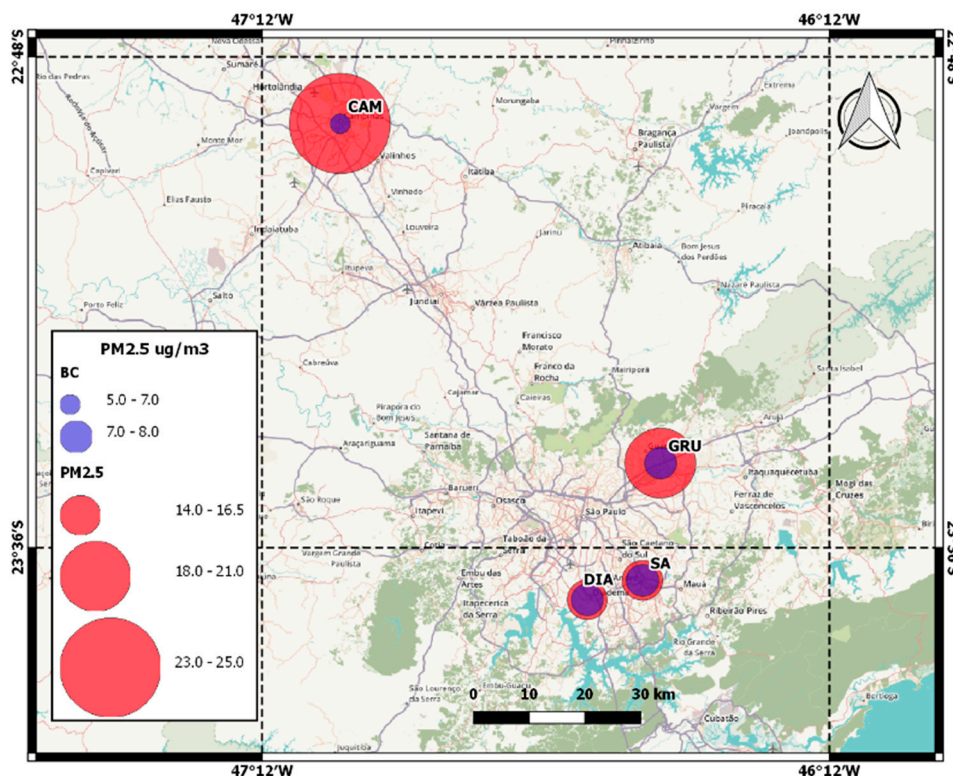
47°12'W
46°12'W
22°48'S
22°48'S
23°36'S
23°36'S
47°12'W
46°12'W

Nova Odessa
Sumaré
Hortolândia
Santa Bárbara d'Oeste
Monte Mor
Capivari
Elias Fausto
Indaiatuba
Salto
Porto Feliz
CAM
Campinas
Valinhos
Vinhedo
Louveira
Itatiba
Morungaba
Pinhalzinho
Vargem
Extrema
Bragança Paulista
Joanópolis
Piracaia
Jarinu
Atibaia
Bom Jesus dos Perdões
Nazaré Paulista
Itupeva
Jundiaí
Várzea Paulista
Francisco Morato
Franco da Rocha
Mairiporã
Caieiras
Cajamar
Cabreúva
Pirapora do Bom Jesus
Santana de Parnaíba
Araçariguama
São Roque
Barueri
Osasco
Itapevi
Cotia
Taboão da Serra
São Paulo
Embu das Artes
Itapecerica da Serra
São Lourenço da Serra
Juquitiba
Embu-Guaçu
Diadema
São Caetano do Sul
Mauá
Ribeirão Pires
Rio Grande da Serra
Cubatão
Bertioga
Santa Isabel
Arujá
Itaquaquecetuba
Ferraz de Vasconcelos
Mogi das Cruzes
Vargem Grande Paulista
GRU
DIA
SA

PM2.5 ug/m3
BC
5.0 - 7.0
7.0 - 8.0
PM2.5
14.0 - 16.5
18.0 - 21.0
23.0 - 25.0

0 10 20 30 km